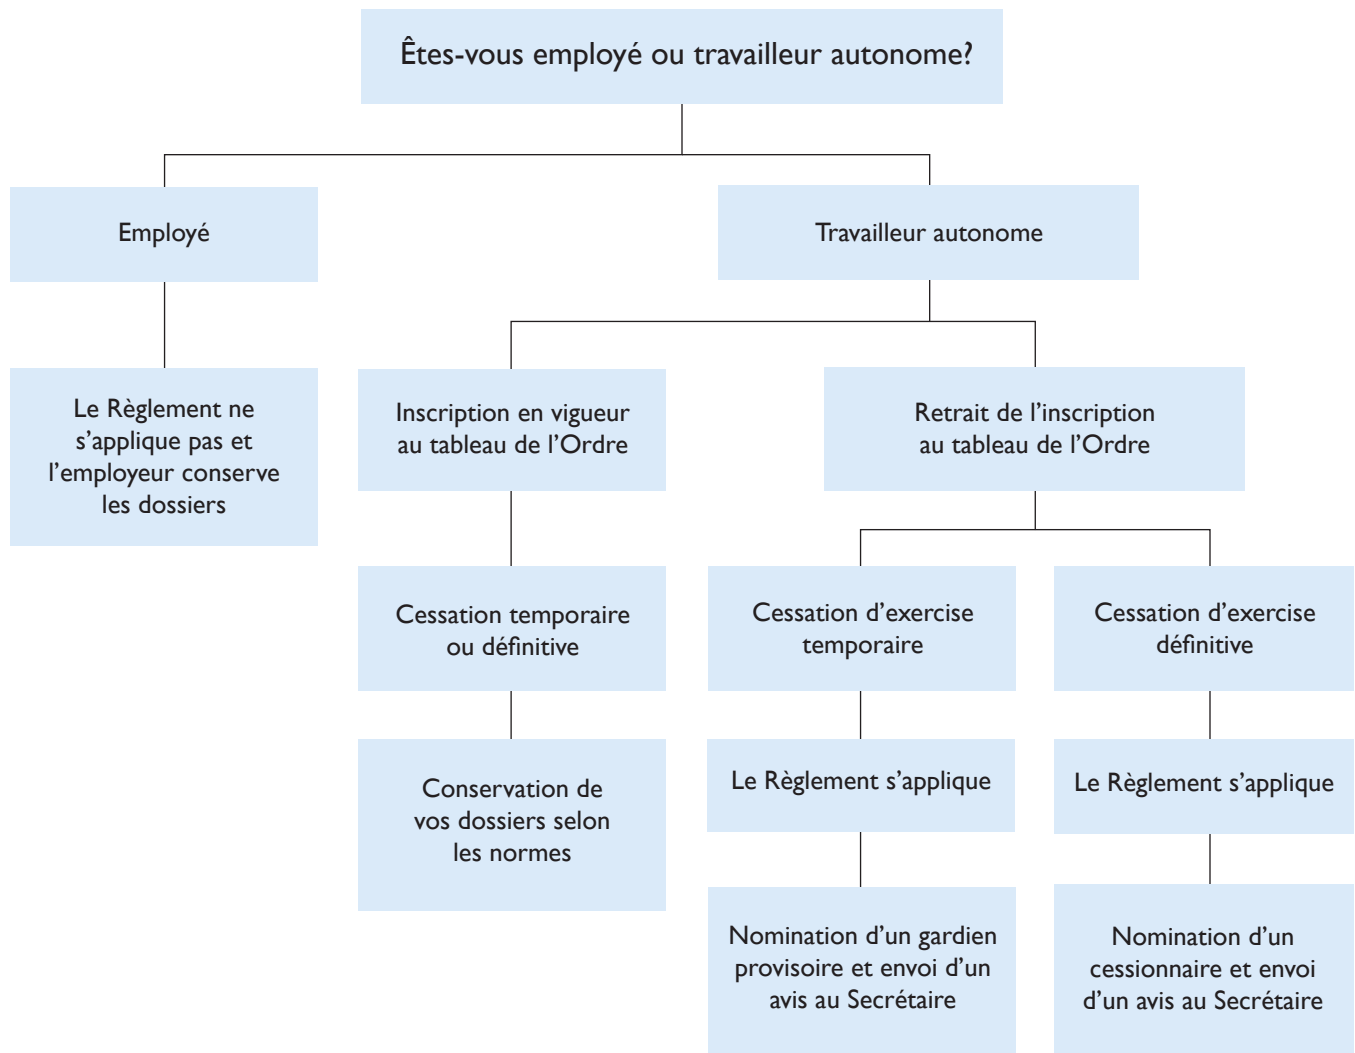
Êtes-vous employé ou travailleur autonome?

Employé

Le Règlement ne s'applique pas et l'employeur conserve les dossiers

Travailleur autonome

Inscription en vigueur au tableau de l'Ordre

Cessation temporaire ou définitive

Conservation de vos dossiers selon les normes

Retrait de l'inscription au tableau de l'Ordre

Cessation d'exercice temporaire

Le Règlement s'applique

Nomination d'un gardien provisoire et envoi d'un avis au Secrétaire

Cessation d'exercice définitive

Le Règlement s'applique

Nomination d'un cessionnaire et envoi d'un avis au Secrétaire